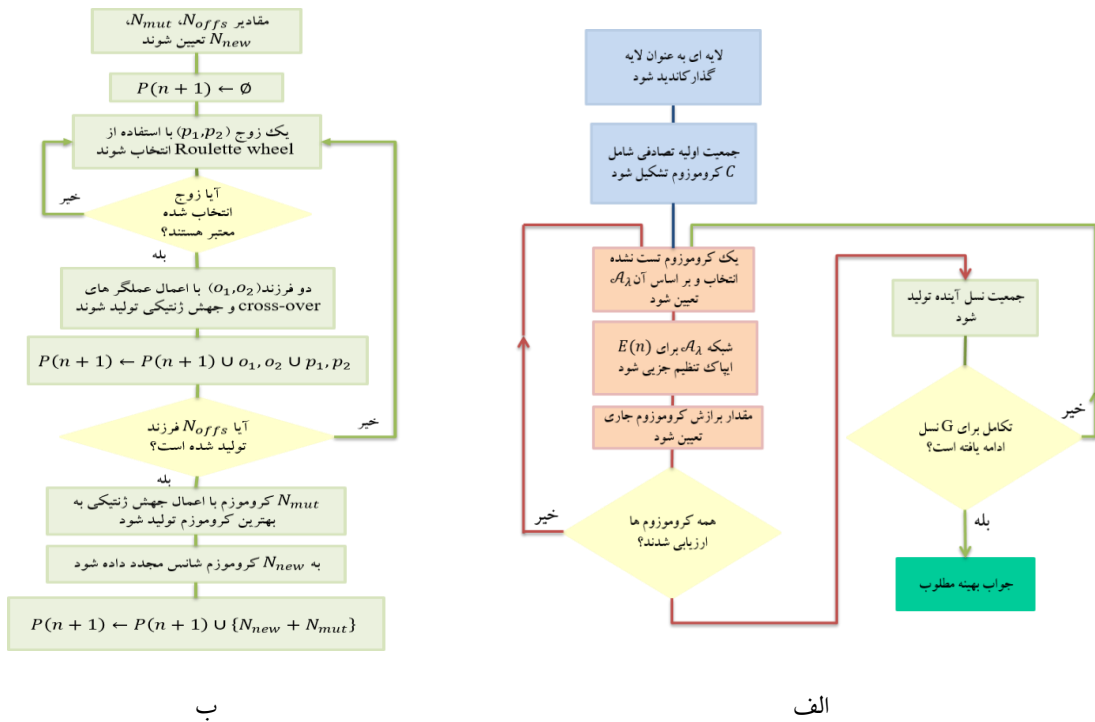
مقادیر $N_{mut}$، $N_{offs}$، $N_{new}$ تعیین شوند

$P(n+1) \leftarrow \emptyset$

یک زوج ($p_1$,$p_2$) با استفاده از Roulette wheel انتخاب شوند

آیا زوج انتخاب شده معتبر هستند؟

خیر

بله

دو فرزند($o_1$,$o_2$) با اعمال عملگر های cross-over و جهش ژنتیکی تولید شوند

$P(n+1) \leftarrow P(n+1) \cup o_1, o_2 \cup p_1, p_2$

آیا $N_{offs}$ فرزند تولید شده است؟

خیر

بله

$N_{mut}$ کروموزم با اعمال جهش ژنتیکی به بهترین کروموزم تولید شود

به $N_{new}$ کروموزم شانس مجدد داده شود

$P(n+1) \leftarrow P(n+1) \cup \{N_{new} + N_{mut}\}$

ب

لایه ای به عنوان لایه گذار کاندید شود

جمعیت اولیه تصادفی شامل $C$ کروموزوم تشکیل شود

یک کروموزوم تست نشده انتخاب و بر اساس آن $\mathcal{A}_\lambda$ تعیین شود

شبکه $\mathcal{A}_\lambda$ برای $E(n)$ ایپاک تنظیم جزیی شود

مقدار برازش کروموزوم جاری تعیین شود

همه کروموزوم ها ارزیابی شدند؟

خیر

جمعیت نسل آینده تولید شود

تکامل برای G نسل ادامه یافته است؟

خیر

بله

جواب بهینه مطلوب

الف